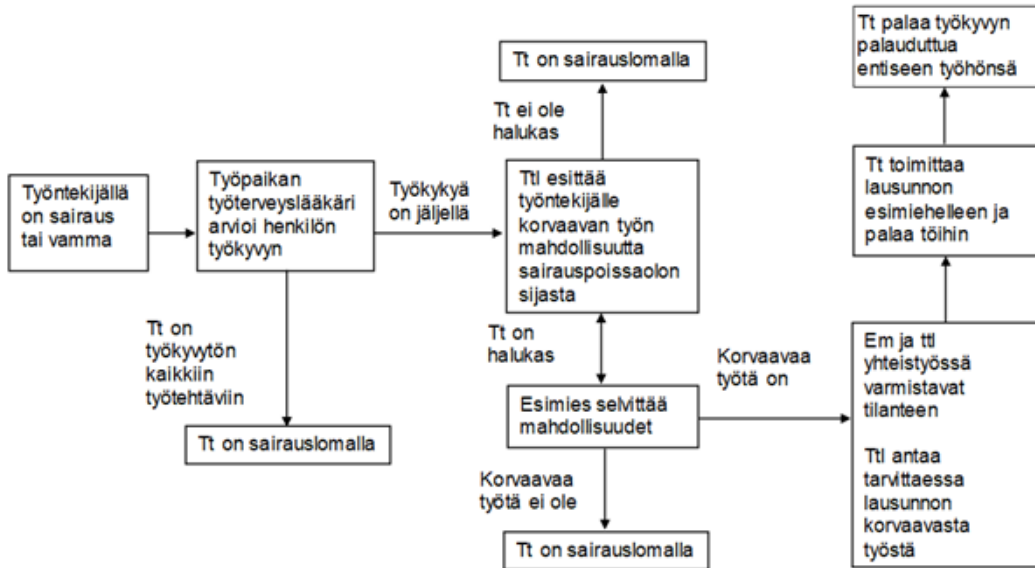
Työntekijällä on sairaus tai vamma

Työpaikan työterveyslääkäri arvioi henkilön työkyvyn

Työkykyä on jäljellä

Tt on työkyvytön kaikkiin työtehtäviin

Tt on sairauslomalla

Tt on sairauslomalla

Tt ei ole halukas

Ttl esittää työntekijälle korvaavan työn mahdollisuutta sairauspoissaolon sijasta

Tt on halukas

Esimies selvittää mahdollisuudet

Korvaavaa työtä ei ole

Tt on sairauslomalla

Korvaavaa työtä on

Em ja ttl yhteistyössä varmistavat tilanteen

Ttl antaa tarvittaessa lausunnon korvaavasta työstä

Tt toimittaa lausunnon esimiehelleen ja palaa töihin

Tt palaa työkyvyn palauduttua entiseen työhönsä